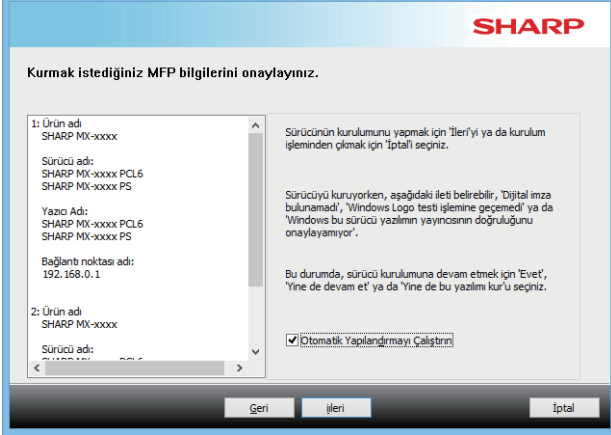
SHARP

Kurmak istediğiniz MFP bilgilerini onaylayınız.

1: Ürün adı
SHARP MX-xxxx

Sürücü adı:
SHARP MX-xxxx PCL6
SHARP MX-xxxx PS

Yazıcı Adı:
SHARP MX-xxxx PCL6
SHARP MX-xxxx PS

Bağlantı noktası adı:
192.168.0.1

2: Ürün adı
SHARP MX-xxxx

Sürücü adı:
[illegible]

Sürücünün kurulumunu yapmak için 'İleri'yi ya da kurulum işleminden çıkmak için 'İptal'i seçiniz.

Sürücüyü kuruyorken, aşağıdaki ileti belirebilir, 'Dijital imza bulunamadı', 'Windows Logo testi işlemine geçemedi' ya da 'Windows bu sürücü yazılımın yayıncısının doğruluğunu onaylayamıyor'.

Bu durumda, sürücü kurulumuna devam etmek için 'Evet', 'Yine de devam et' ya da 'Yine de bu yazılımı kur'u seçiniz.

Otomatik Yapılandırmayı Çalıştırın

Geri İleri İptal